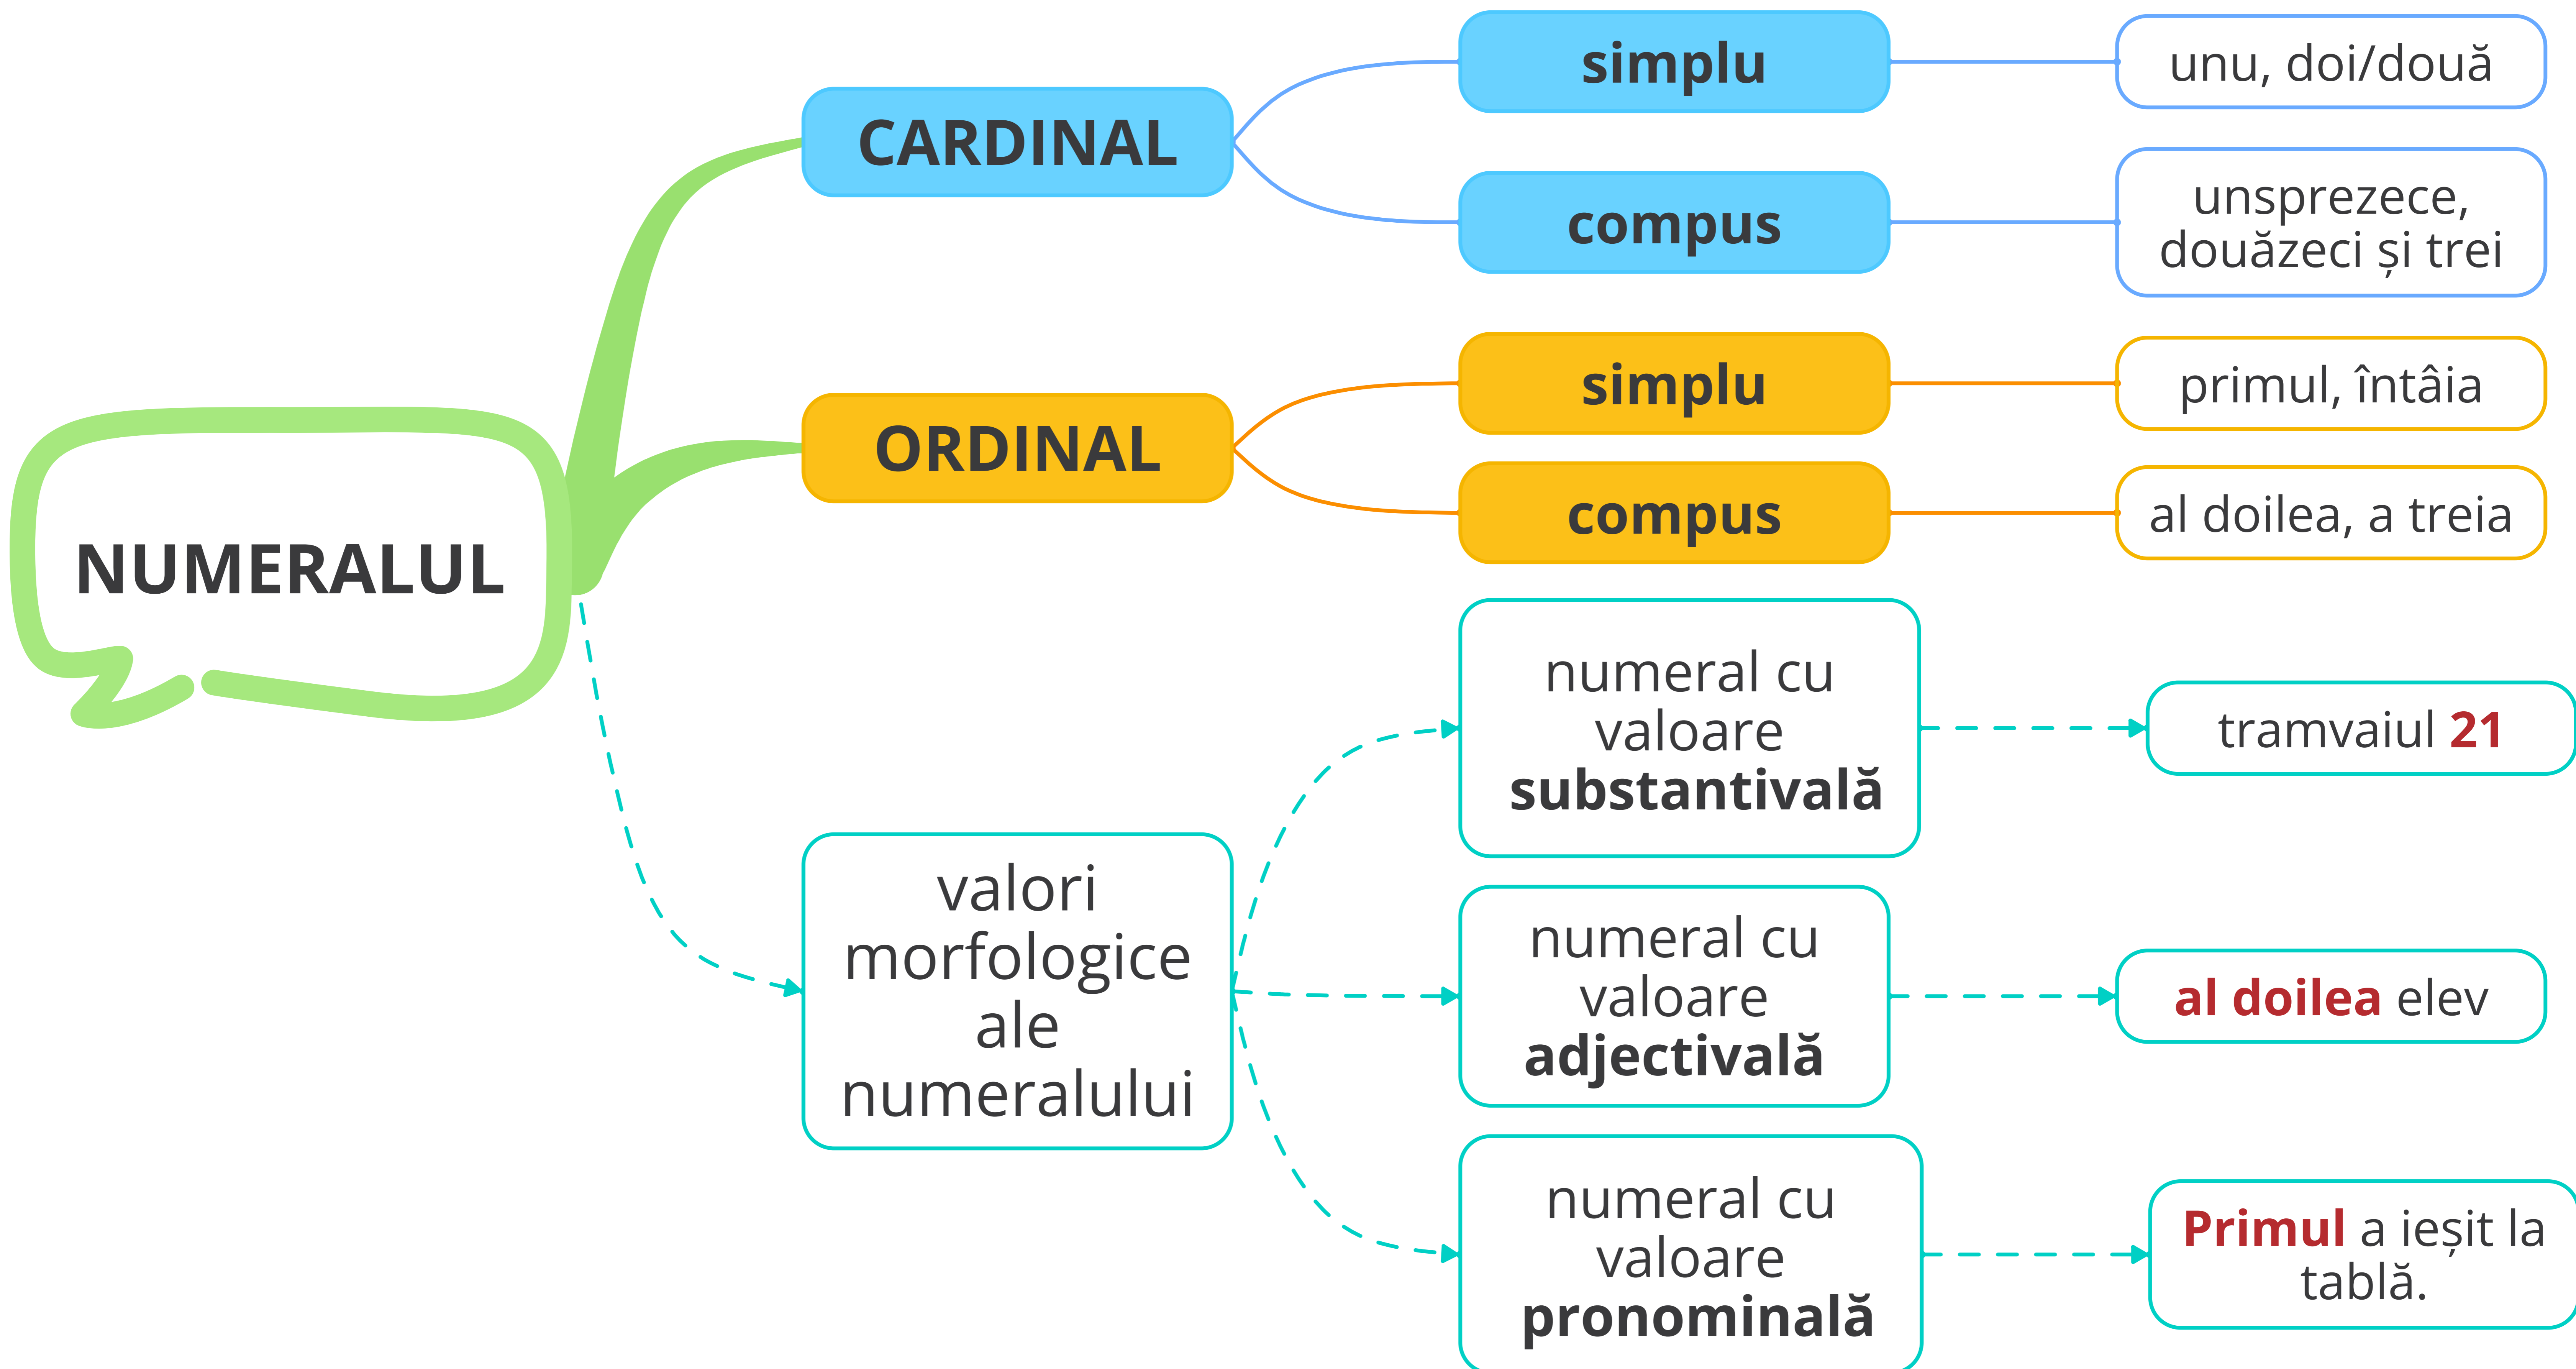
NUMERALUL

CARDINAL

simplu

unu, doi/două

compus

unsprezece, douăzeci și trei

ORDINAL

simplu

primul, întâia

compus

al doilea, a treia

valori morfologice ale numeralului

numeral cu valoare substantivală

tramvaiul 21

numeral cu valoare adjectivală

al doilea elev

numeral cu valoare pronominală

Primul a ieșit la tablă.